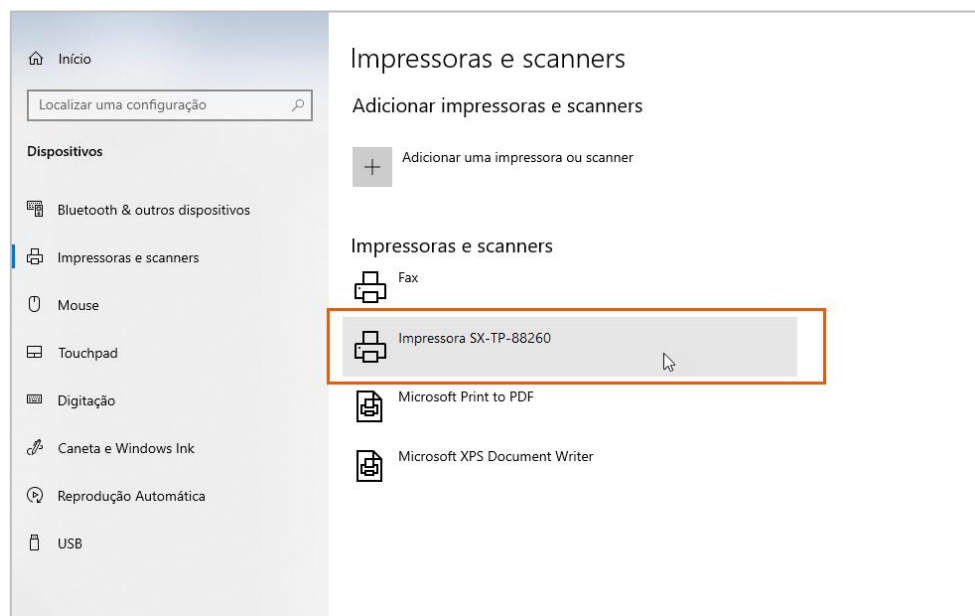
Início

Localizar uma configuração

Dispositivos

Bluetooth & outros dispositivos

Impressoras e scanners

Mouse

Touchpad

Digitação

Caneta e Windows Ink

Reprodução Automática

USB

Impressoras e scanners

Adicionar impressoras e scanners

+ Adicionar uma impressora ou scanner

Impressoras e scanners

Fax

Impressora SX-TP-88260

Microsoft Print to PDF

Microsoft XPS Document Writer